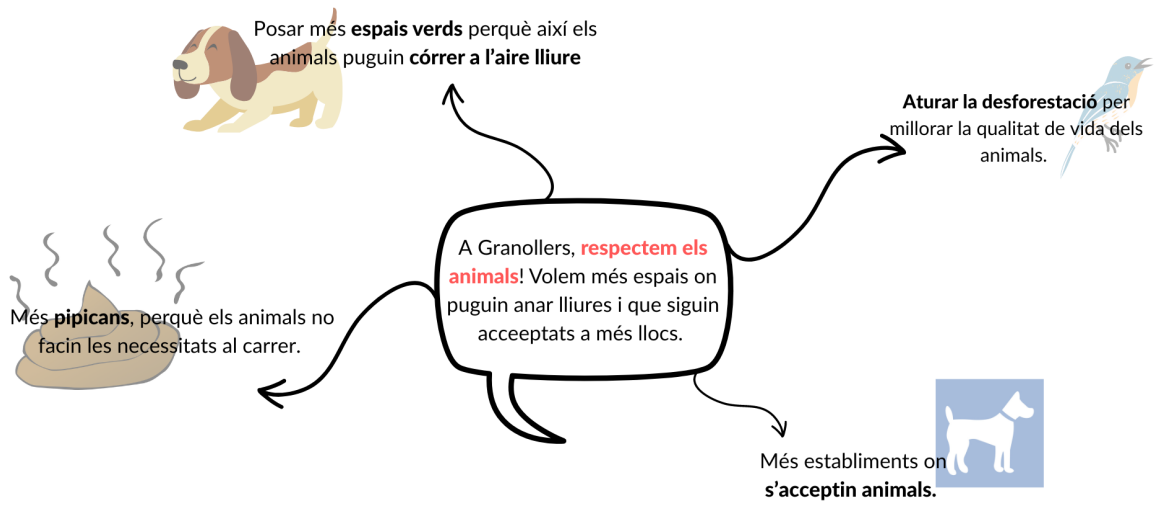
Posar més **espais verds** perquè així els animals puguin **córrer a l'aire lliure**

**Aturar la desforestació** per millorar la qualitat de vida dels animals.

A Granollers, **respectem els animals**! Volem més espais on puguin anar lliures i que siguin acceeptats a més llocs.

Més **pipicans**, perquè els animals no facin les necessitats al carrer.

Més establiments on **s'acceptin animals.**